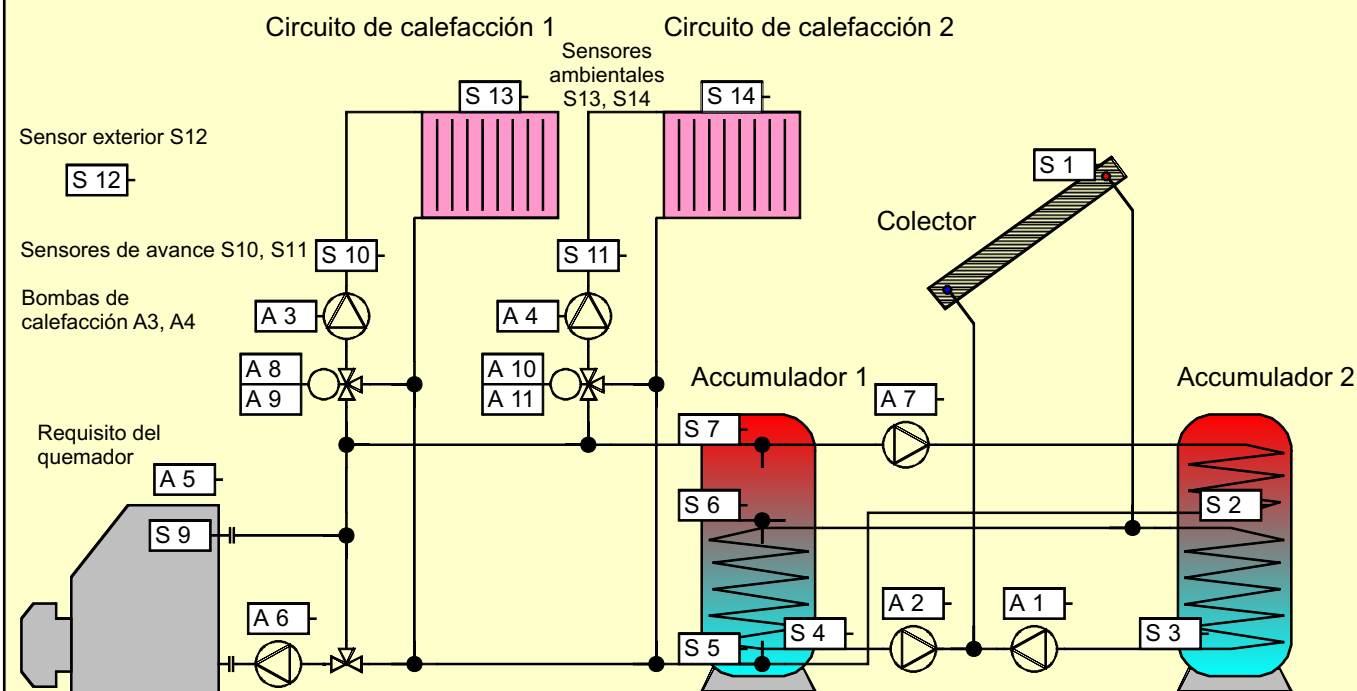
Circuito de calefacción 1

Circuito de calefacción 2

Sensores ambientales S13, S14

S 13

S 14

Sensor exterior S12

S 12

S 1

Colector

Sensores de avance S10, S11

S 10

S 11

Bombas de calefacción A3, A4

A 3

A 4

A 8

A 9

A 10

A 11

Accumulador 1

Accumulador 2

A 7

S 7

Requisito del quemador

A 5

S 6

S 2

S 9

A 6

A 2

A 1

S 4

S 5

S 3